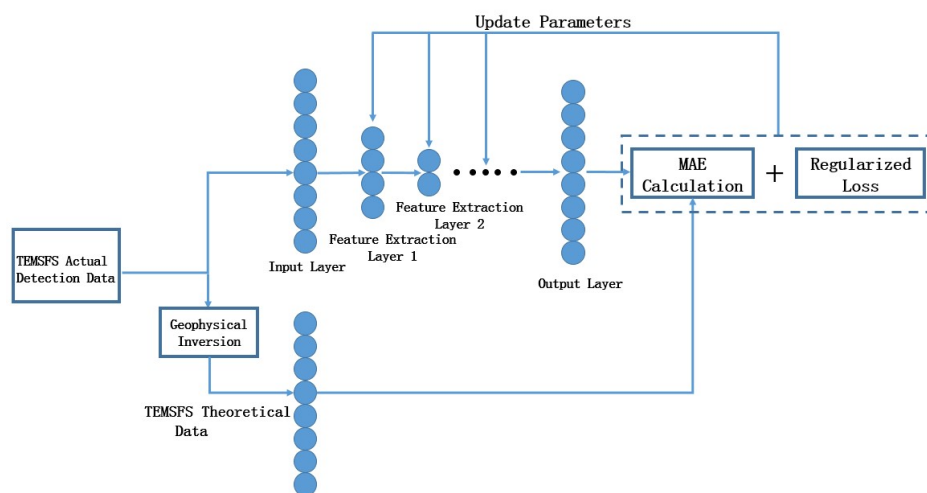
Update Parameters

TEMSFS Actual Detection Data

Input Layer

Feature Extraction Layer 1

Feature Extraction Layer 2

Output Layer

MAE Calculation

+

Regularized Loss

Geophysical Inversion

TEMSFS Theoretical Data